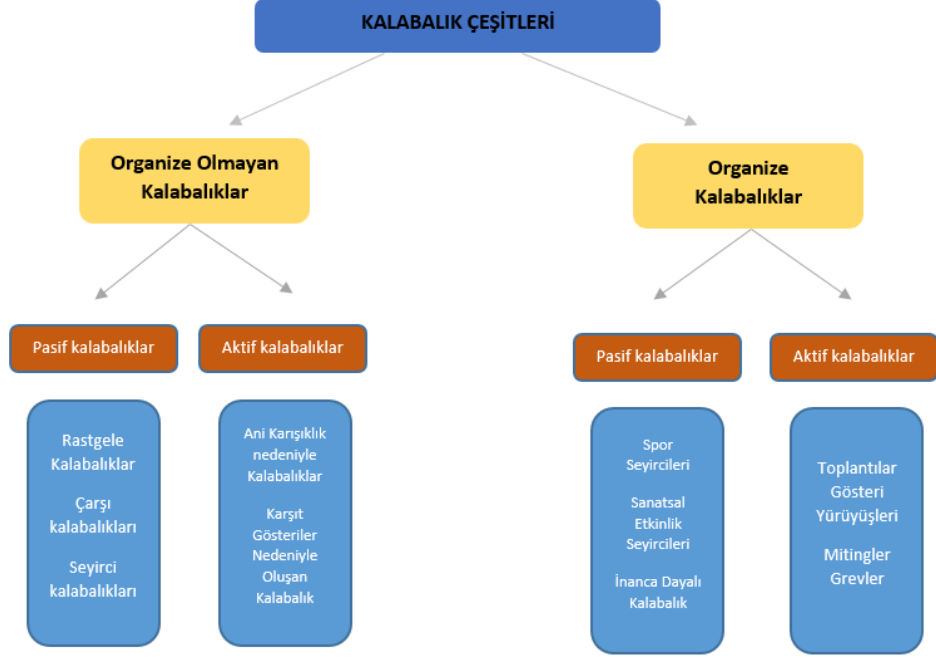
KALABALIK ÇEŞİTLERİ

Organize Olmayan Kalabalıklar

Pasif kalabalıklar

Rastgele Kalabalıklar

Çarşı kalabalıkları

Seyirci kalabalıkları

Aktif kalabalıklar

Ani Karışıklık nedeniyle Kalabalıklar

Karşıt Gösteriler Nedeniyle Oluşan Kalabalık

Organize Kalabalıklar

Pasif kalabalıklar

Spor Seyircileri

Sanatsal Etkinlik Seyircileri

İnanca Dayalı Kalabalık

Aktif kalabalıklar

Toplantılar Gösteri Yürüyüşleri

Mitingler Grevler